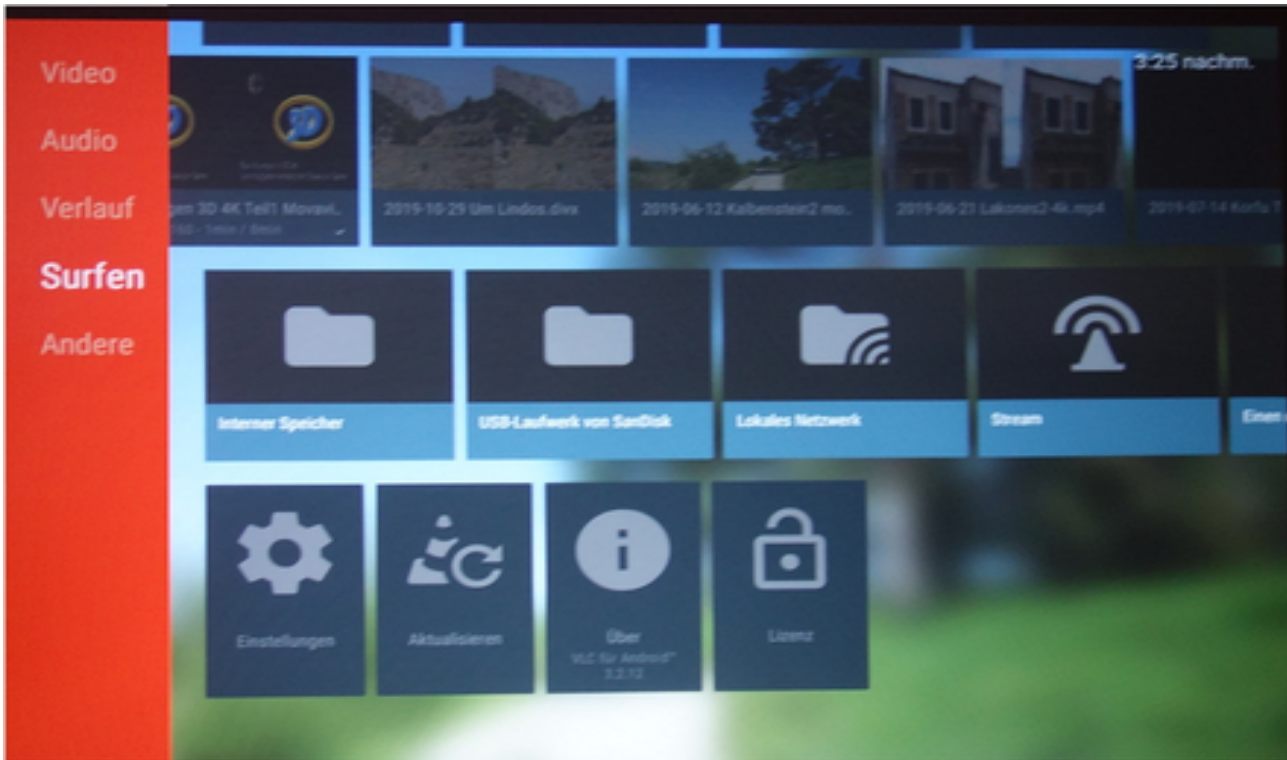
Video
Audio
Verlauf
Surfen
Andere

3:25 nachm.

gen 3D 4K Teil1 Movavi...
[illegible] 60 - 1min / 8min

2019-10-29 Um Lindos.divx

2019-06-12 Kalbenstein2 mo...

2019-06-21 Lakonas2-4k.mp4

2019-07-14 Korfu T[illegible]

Interner Speicher

USB-Laufwerk von SanDisk

Lokales Netzwerk

Stream

Einen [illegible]

Einstellungen

Aktualisieren

Über
VLC für Android™
3.2.12

Lizenz